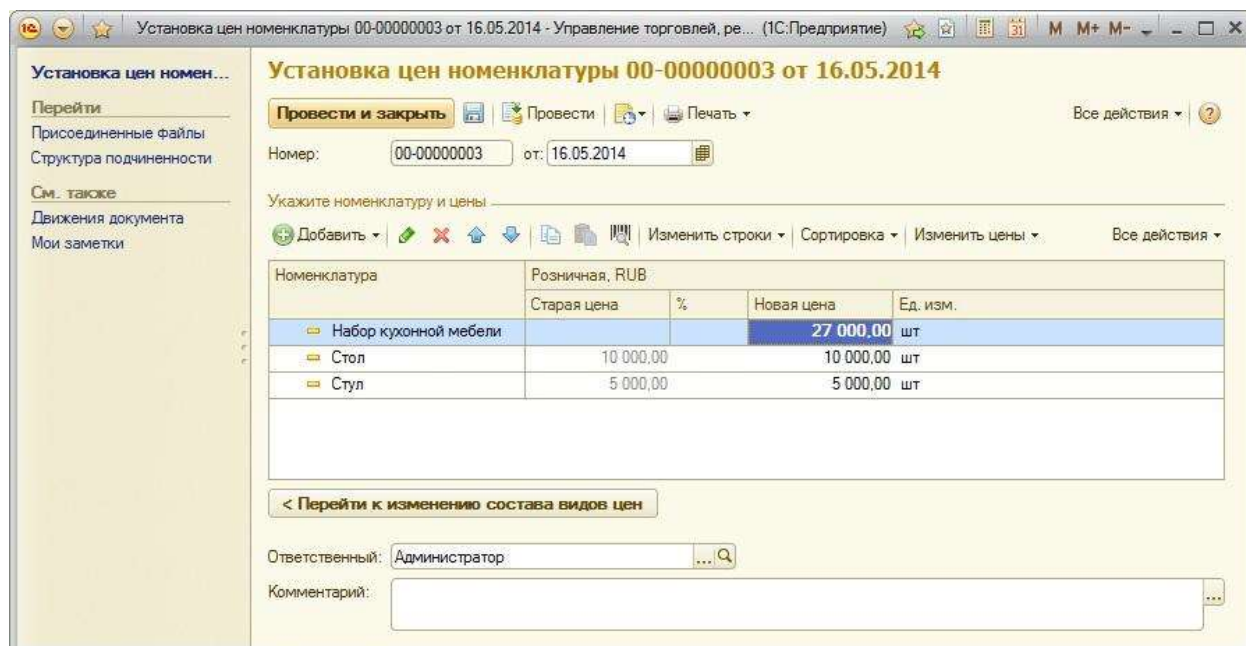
Установка цен номенклатуры 00-00000003 от 16.05.2014 - Управление торговлей, ре... (1С:Предприятие) M M+ M-

Установка цен номен...

Перейти
Присоединенные файлы
Структура подчиненности

См. также
Движения документа
Мои заметки

Установка цен номенклатуры 00-00000003 от 16.05.2014

Провести и закрыть | Провести | Печать ▾ | Все действия ▾

Номер: 00-00000003 от: 16.05.2014

Укажите номенклатуру и цены

Добавить ▾ | Изменить строки ▾ | Сортировка ▾ | Изменить цены ▾ | Все действия ▾

| Номенклатура | Розничная, RUB | | | |
|---|---|---|---|---|
| | Старая цена | % | Новая цена | Ед. изм. |
| Набор кухонной мебели | | | 27 000,00 | шт |
| Стол | 10 000,00 | | 10 000,00 | шт |
| Стул | 5 000,00 | | 5 000,00 | шт |

< Перейти к изменению состава видов цен

Ответственный: Администратор

Комментарий: